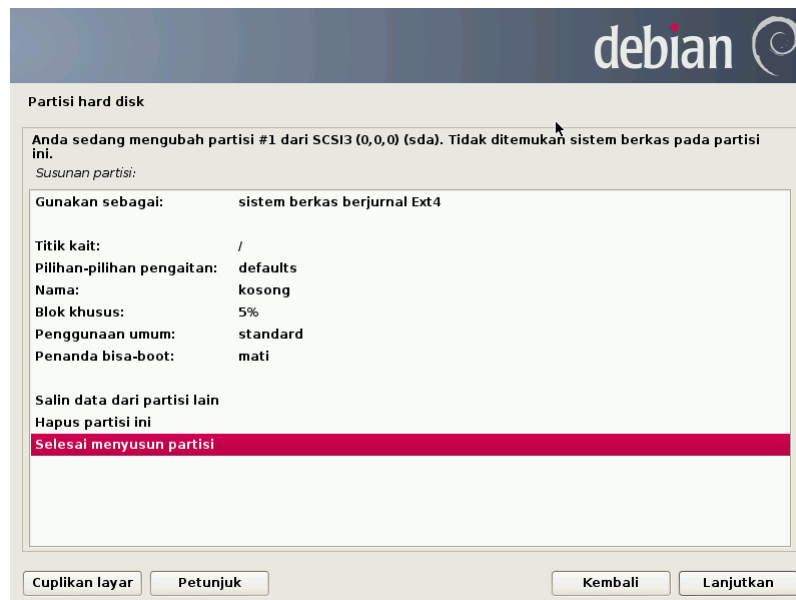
debian

Partisi hard disk

Anda sedang mengubah partisi #1 dari SCSI3 (0,0,0) (sda). Tidak ditemukan sistem berkas pada partisi ini.

Susunan partisi:

| | |
|---|---|
| Gunakan sebagai: | sistem berkas berjurnal Ext4 |
| Titik kait: | / |
| Pilihan-pilihan pengaitan: | defaults |
| Nama: | kosong |
| Blok khusus: | 5% |
| Penggunaan umum: | standard |
| Penanda bisa-boot: | mati |

Salin data dari partisi lain
Hapus partisi ini
Selesai menyusun partisi

Cuplikan layar
Petunjuk
Kembali
Lanjutkan